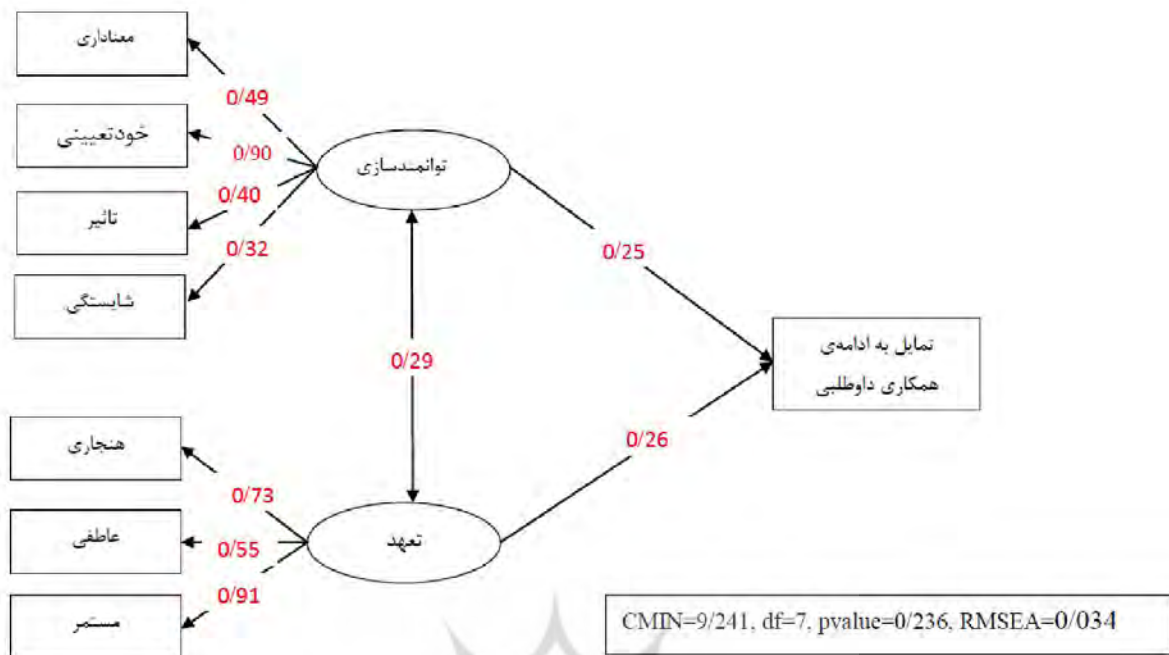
معناداری

0/49

خودتعیینی

0/90

توانمندسازی

0/40

تاثیر

0/32

شایستگی

0/25

0/29

تمایل به ادامه‌ی همکاری داوطلبی

هنجاری

0/26

0/73

عاطفی

0/55

تعهد

0/91

مستمر

CMIN=9/241, df=7, pvalue=0/236, RMSEA=0/034